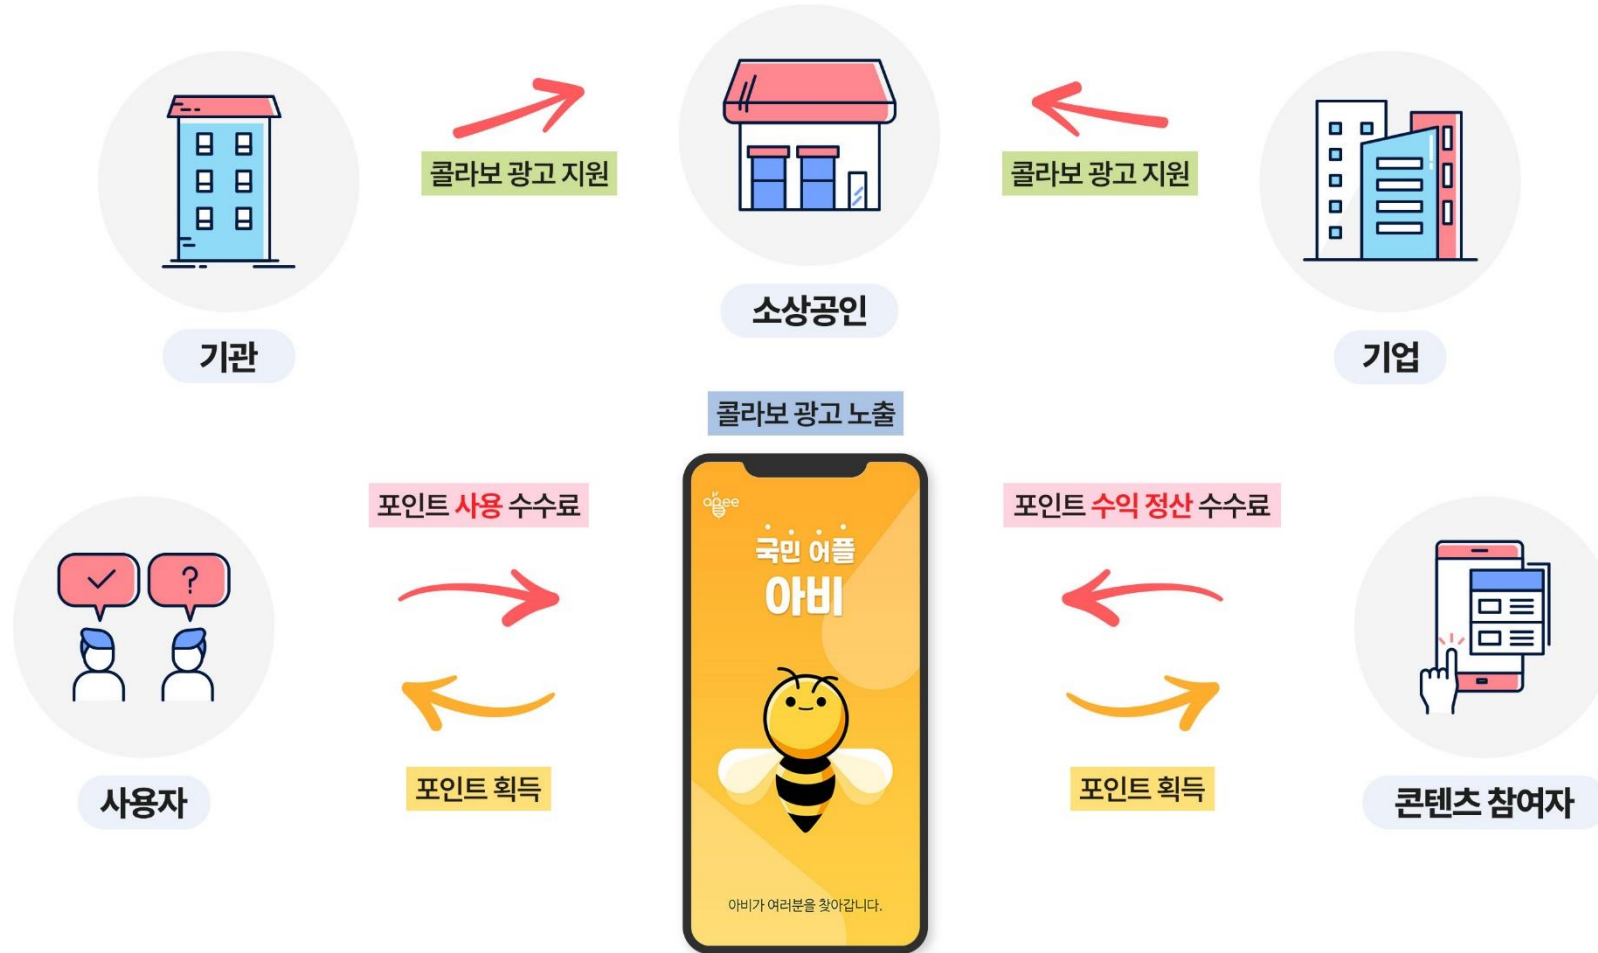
콜라보 광고 지원

콜라보 광고 지원

기관

소상공인

기업

콜라보 광고 노출

포인트 사용 수수료

포인트 수익 정산 수수료

abee

국민 어플

아비

아비가 여러분을 찾아갑니다.

사용자

포인트 획득

포인트 획득

콘텐츠 참여자